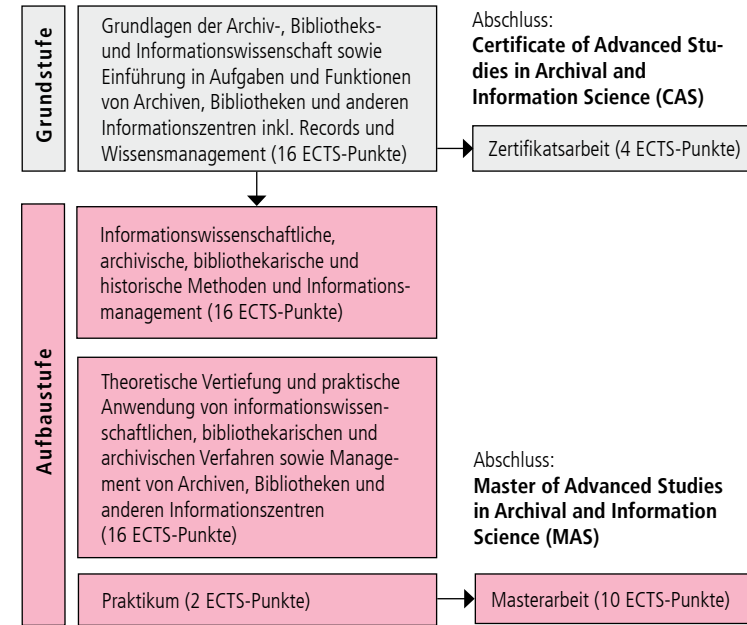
Grundstufe

Grundlagen der Archiv-, Bibliotheks- und Informationswissenschaft sowie Einführung in Aufgaben und Funktionen von Archiven, Bibliotheken und anderen Informationszentren inkl. Records und Wissensmanagement (16 ECTS-Punkte)

Abschluss:
**Certificate of Advanced Studies in Archival and Information Science (CAS)**

Zertifikatsarbeit (4 ECTS-Punkte)

Aufbaustufe

Informationswissenschaftliche, archivische, bibliothekarische und historische Methoden und Informationsmanagement (16 ECTS-Punkte)

Theoretische Vertiefung und praktische Anwendung von informationswissenschaftlichen, bibliothekarischen und archivischen Verfahren sowie Management von Archiven, Bibliotheken und anderen Informationszentren (16 ECTS-Punkte)

Abschluss:
**Master of Advanced Studies in Archival and Information Science (MAS)**

Praktikum (2 ECTS-Punkte)

Masterarbeit (10 ECTS-Punkte)